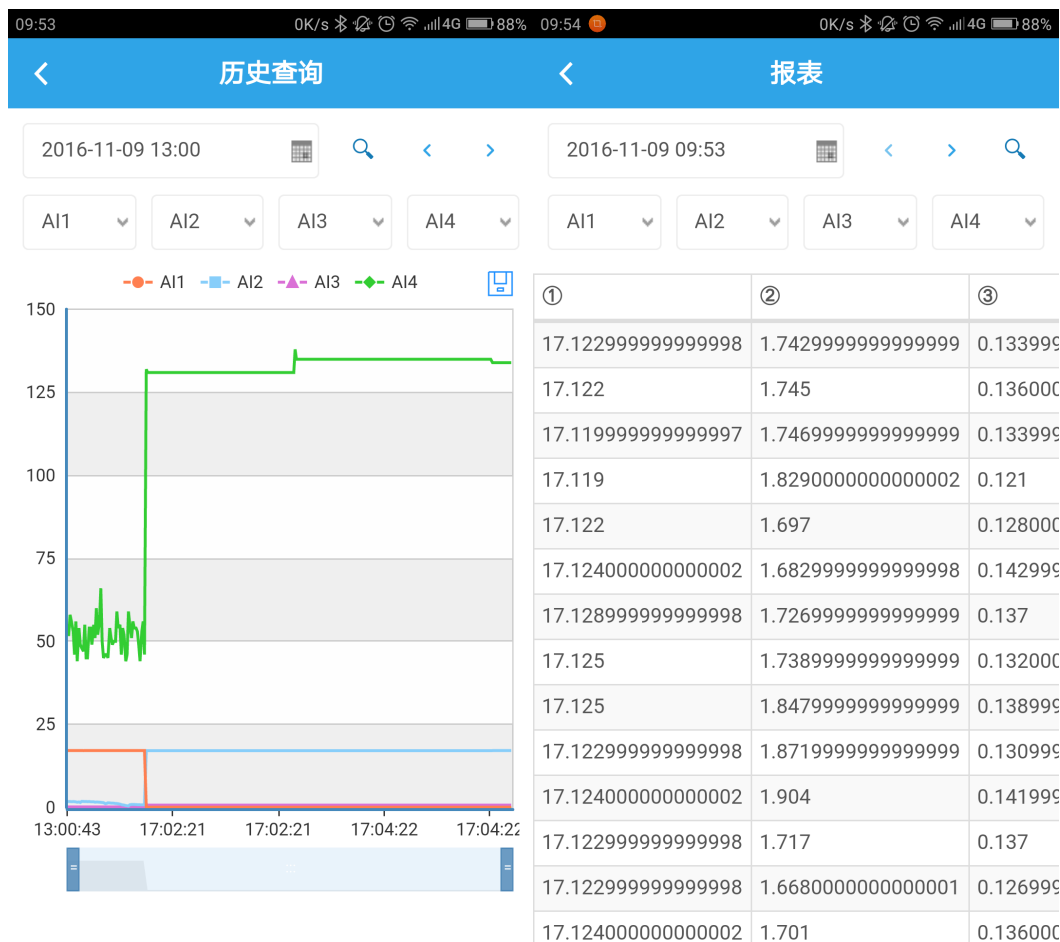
09:53 0K/s 4G 88%

历史查询

2016-11-09 13:00

AI1 AI2 AI3 AI4

AI1 AI2 AI3 AI4

150
125
100
75
50
25
0

13:00:43 17:02:21 17:02:21 17:04:22 17:04:22

09:54 0K/s 4G 88%

报表

2016-11-09 09:53

AI1 AI2 AI3 AI4

| ① | ② | ③ |
|---|---|---|
| 17.122999999999998 | 1.7429999999999999 | 0.133999 |
| 17.122 | 1.745 | 0.136000 |
| 17.119999999999997 | 1.7469999999999999 | 0.133999 |
| 17.119 | 1.8290000000000002 | 0.121 |
| 17.122 | 1.697 | 0.128000 |
| 17.124000000000002 | 1.6829999999999998 | 0.142999 |
| 17.128999999999998 | 1.7269999999999999 | 0.137 |
| 17.125 | 1.7389999999999999 | 0.132000 |
| 17.125 | 1.8479999999999999 | 0.138999 |
| 17.122999999999998 | 1.8719999999999999 | 0.130999 |
| 17.124000000000002 | 1.904 | 0.141999 |
| 17.122999999999998 | 1.717 | 0.137 |
| 17.122999999999998 | 1.6680000000000001 | 0.126999 |
| 17.124000000000002 | 1.701 | 0.136000 |